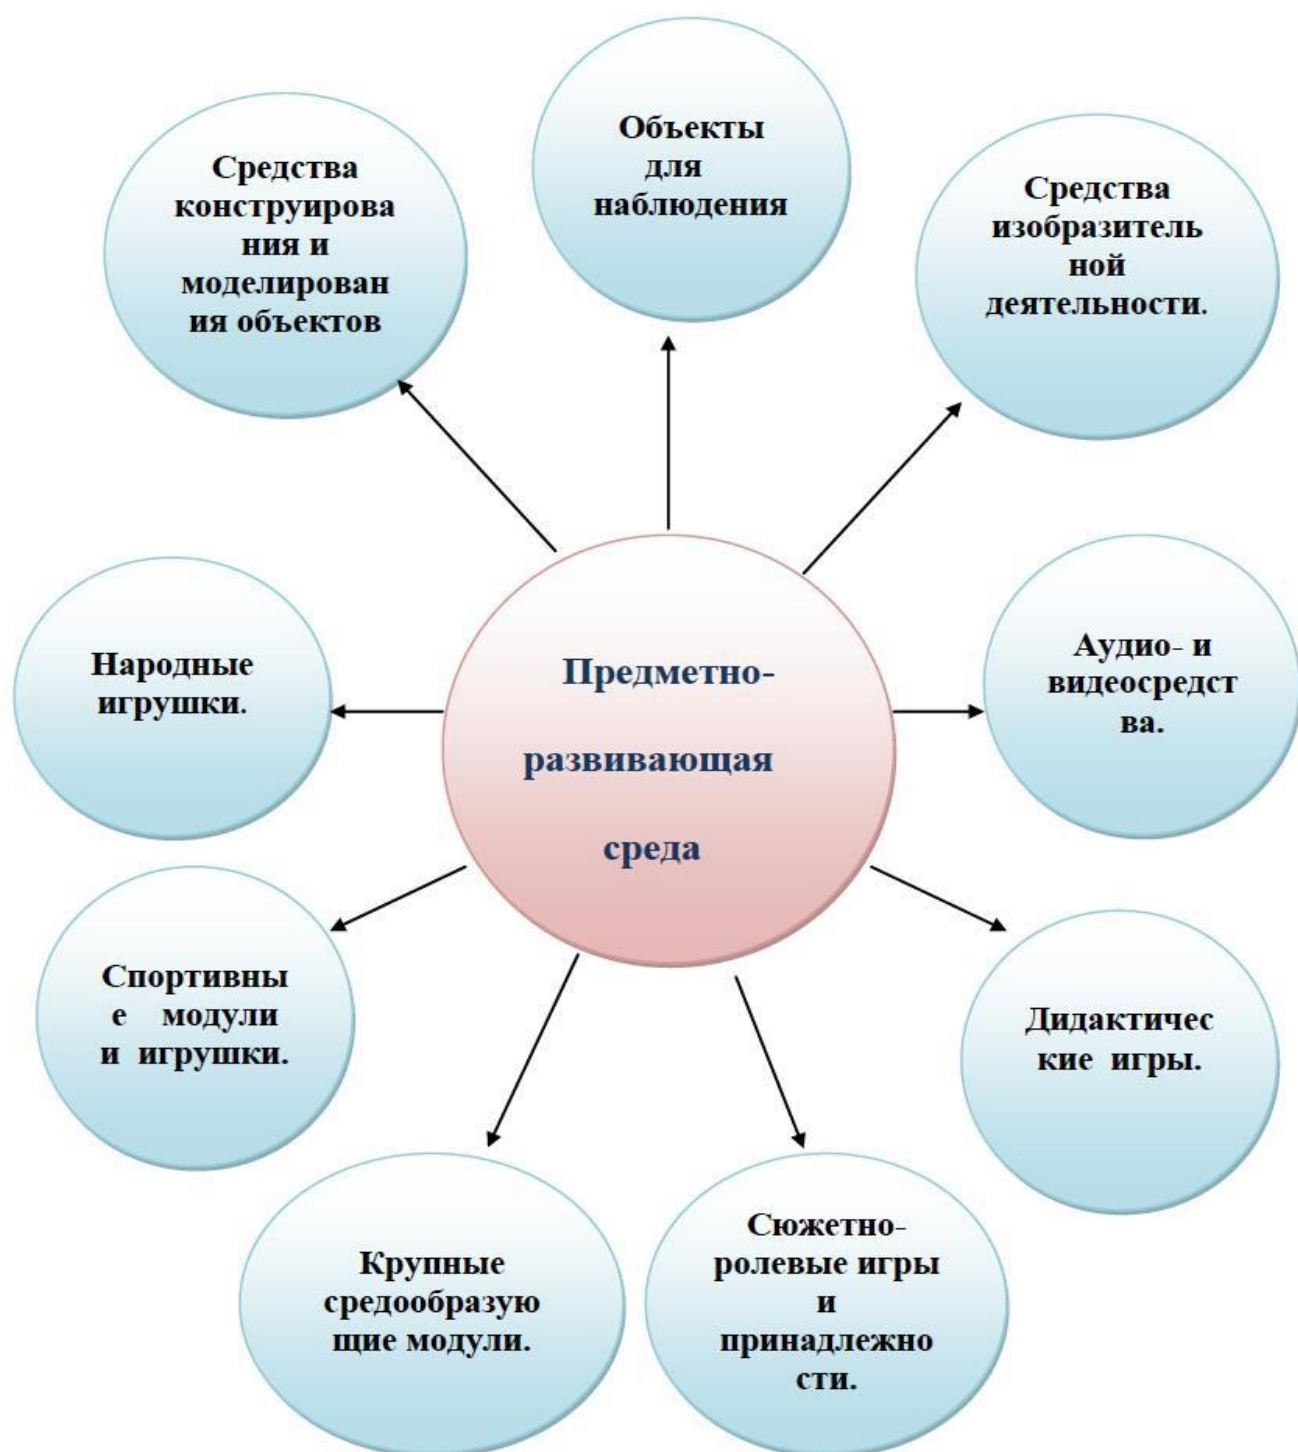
Предметно-развивающая среда

Средства конструирования и моделирования объектов

Объекты для наблюдения

Средства изобразительной деятельности.

Народные игрушки.

Аудио- и видеосредства.

Спортивные модули и игрушки.

Дидактические игры.

Крупные средообразующие модули.

Сюжетно-ролевые игры и принадлежности.